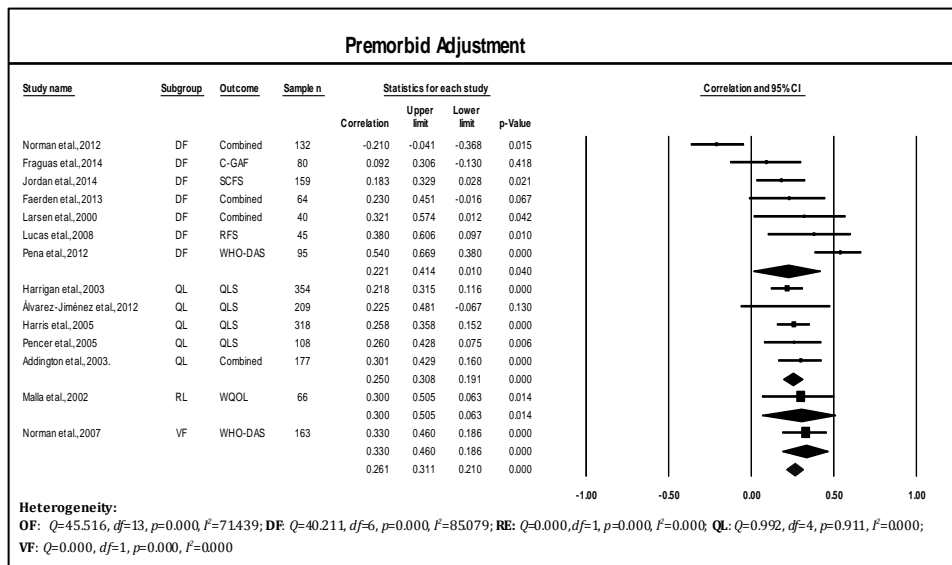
Premorbid Adjustment

| Study name | Subgroup | Outcome | Sample n | Correlation | Upper limit | Lower limit | p-Value |
|---|---|---|---|---|---|---|---|
| Norman et al., 2012 | DF | Combined | 132 | -0.210 | -0.041 | -0.368 | 0.015 |
| Fraguas et al., 2014 | DF | C-GAF | 80 | 0.092 | 0.306 | -0.130 | 0.418 |
| Jordan et al., 2014 | DF | SCFS | 159 | 0.183 | 0.329 | 0.028 | 0.021 |
| Faerden et al., 2013 | DF | Combined | 64 | 0.230 | 0.451 | -0.016 | 0.067 |
| Larsen et al., 2000 | DF | Combined | 40 | 0.321 | 0.574 | 0.012 | 0.042 |
| Lucas et al., 2008 | DF | RFS | 45 | 0.380 | 0.606 | 0.097 | 0.010 |
| Pena et al., 2012 | DF | WHO-DAS | 95 | 0.540 | 0.669 | 0.380 | 0.000 |
| | | | | 0.221 | 0.414 | 0.010 | 0.040 |
| Harrigan et al., 2003 | QL | QLS | 354 | 0.218 | 0.315 | 0.116 | 0.000 |
| Álvarez-Jiménez et al., 2012 | QL | QLS | 209 | 0.225 | 0.481 | -0.067 | 0.130 |
| Harris et al., 2005 | QL | QLS | 318 | 0.258 | 0.358 | 0.152 | 0.000 |
| Pencer et al., 2005 | QL | QLS | 108 | 0.260 | 0.428 | 0.075 | 0.006 |
| Addington et al., 2003. | QL | Combined | 177 | 0.301 | 0.429 | 0.160 | 0.000 |
| | | | | 0.250 | 0.308 | 0.191 | 0.000 |
| Malla et al., 2002 | RL | WQOL | 66 | 0.300 | 0.505 | 0.063 | 0.014 |
| | | | | 0.300 | 0.505 | 0.063 | 0.014 |
| Norman et al., 2007 | VF | WHO-DAS | 163 | 0.330 | 0.460 | 0.186 | 0.000 |
| | | | | 0.330 | 0.460 | 0.186 | 0.000 |
| | | | | 0.261 | 0.311 | 0.210 | 0.000 |

Statistics for each study

Correlation and 95% CI

-1.00 -0.50 0.00 0.50 1.00

Heterogeneity:
OF: $Q$=45.516, $df$=13, $p$=0.000, $I^2$=71.439; DF: $Q$=40.211, $df$=6, $p$=0.000, $I^2$=85.079; RE: $Q$=0.000, $df$=1, $p$=0.000, $I^2$=0.000; QL: $Q$=0.992, $df$=4, $p$=0.911, $I^2$=0.000; VF: $Q$=0.000, $df$=1, $p$=0.000, $I^2$=0.000